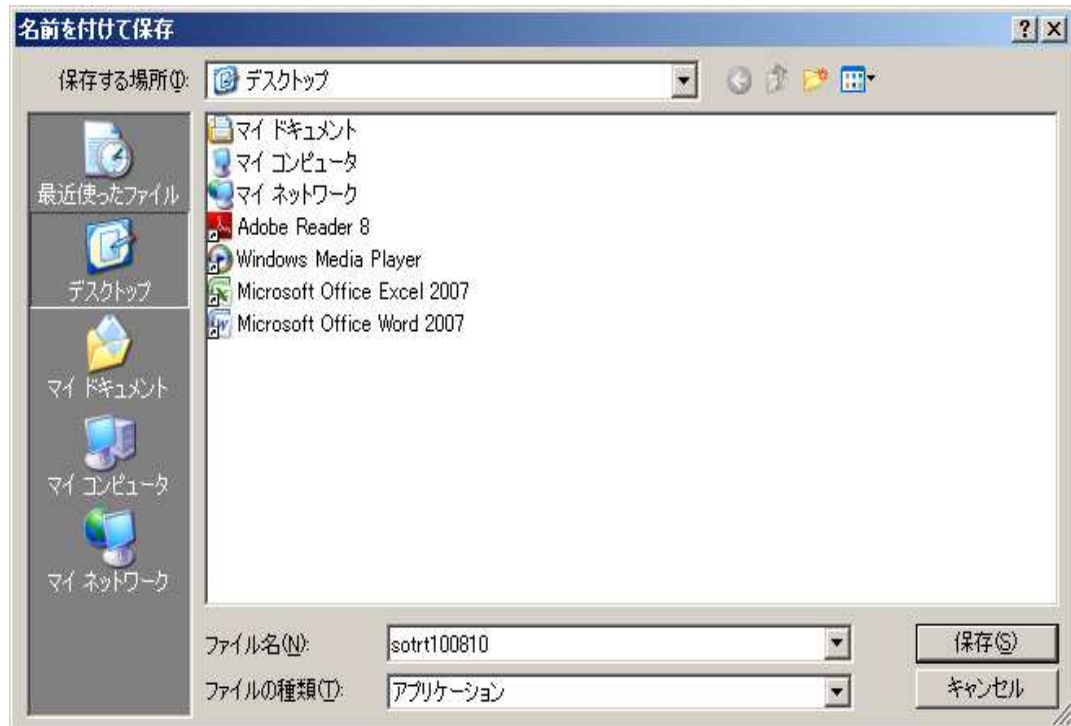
名前を付けて保存

?

保存する場所(I): デスクトップ

マイ ドキュメント
マイ コンピュータ
マイ ネットワーク
Adobe Reader 8
Windows Media Player
Microsoft Office Excel 2007
Microsoft Office Word 2007

最近使ったファイル
デスクトップ
マイ ドキュメント
マイ コンピュータ
マイ ネットワーク

ファイル名(N): sotrt100810
ファイルの種類(T): アプリケーション

保存(S)
キャンセル